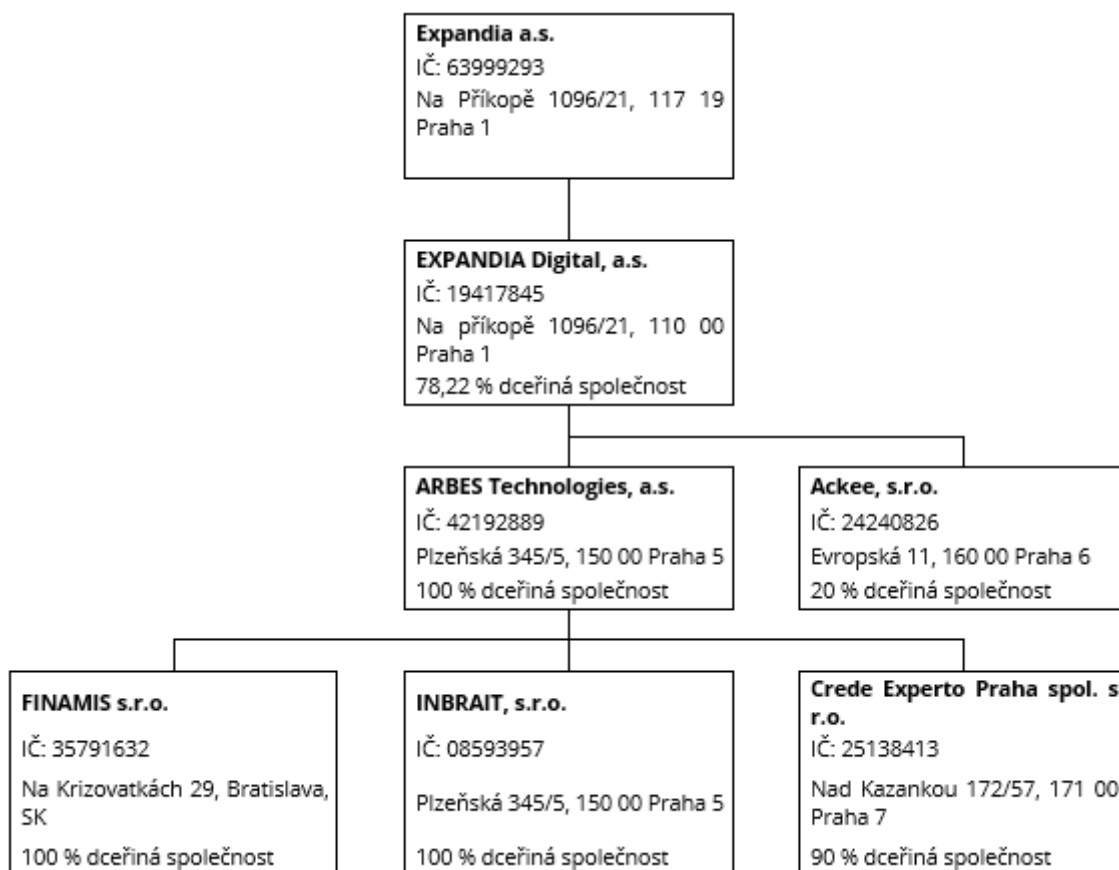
**Expandia a.s.**
IČ: 63999293
Na Příkopě 1096/21, 117 19 Praha 1

**EXPANDIA Digital, a.s.**
IČ: 19417845
Na příkopě 1096/21, 110 00 Praha 1
78,22 % dceřiná společnost

**ARBES Technologies, a.s.**
IČ: 42192889
Plzeňská 345/5, 150 00 Praha 5
100 % dceřiná společnost

**Ackee, s.r.o.**
IČ: 24240826
Evropská 11, 160 00 Praha 6
20 % dceřiná společnost

**FINAMIS s.r.o.**
IČ: 35791632
Na Krizovatkách 29, Bratislava, SK
100 % dceřiná společnost

**INBRAIT, s.r.o.**
IČ: 08593957
Plzeňská 345/5, 150 00 Praha 5
100 % dceřiná společnost

**Crede Experto Praha spol. s r.o.**
IČ: 25138413
Nad Kazankou 172/57, 171 00 Praha 7
90 % dceřiná společnost